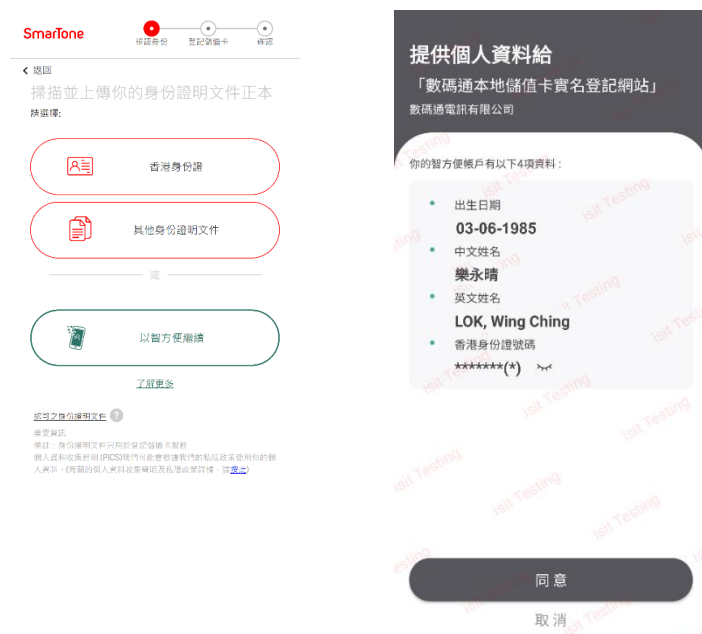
SmarTone

掃描身份　登記儲值卡　確認

< 返回

掃描並上傳你的身份證明文件正本

請選擇:

香港身份證

其他身份證明文件

或

以智方便繼續

了解更多

認可之身份證明文件 ?

重要資訊
備註：身份證明文件只用於登記儲值卡服務
個人資料收集聲明 (PICS)我們可能會根據我們的私隱政策使用你的個人資料。(有關的個人資料政策條款及私隱政策詳情，請按此)

提供個人資料給

「數碼通本地儲值卡實名登記網站」

數碼通電訊有限公司

你的智方便帳戶有以下4項資料：

出生日期

03-06-1985

中文姓名

樂永晴

英文姓名

LOK, Wing Ching

香港身份證號碼

*******(*)

isit Testing

同意

取消